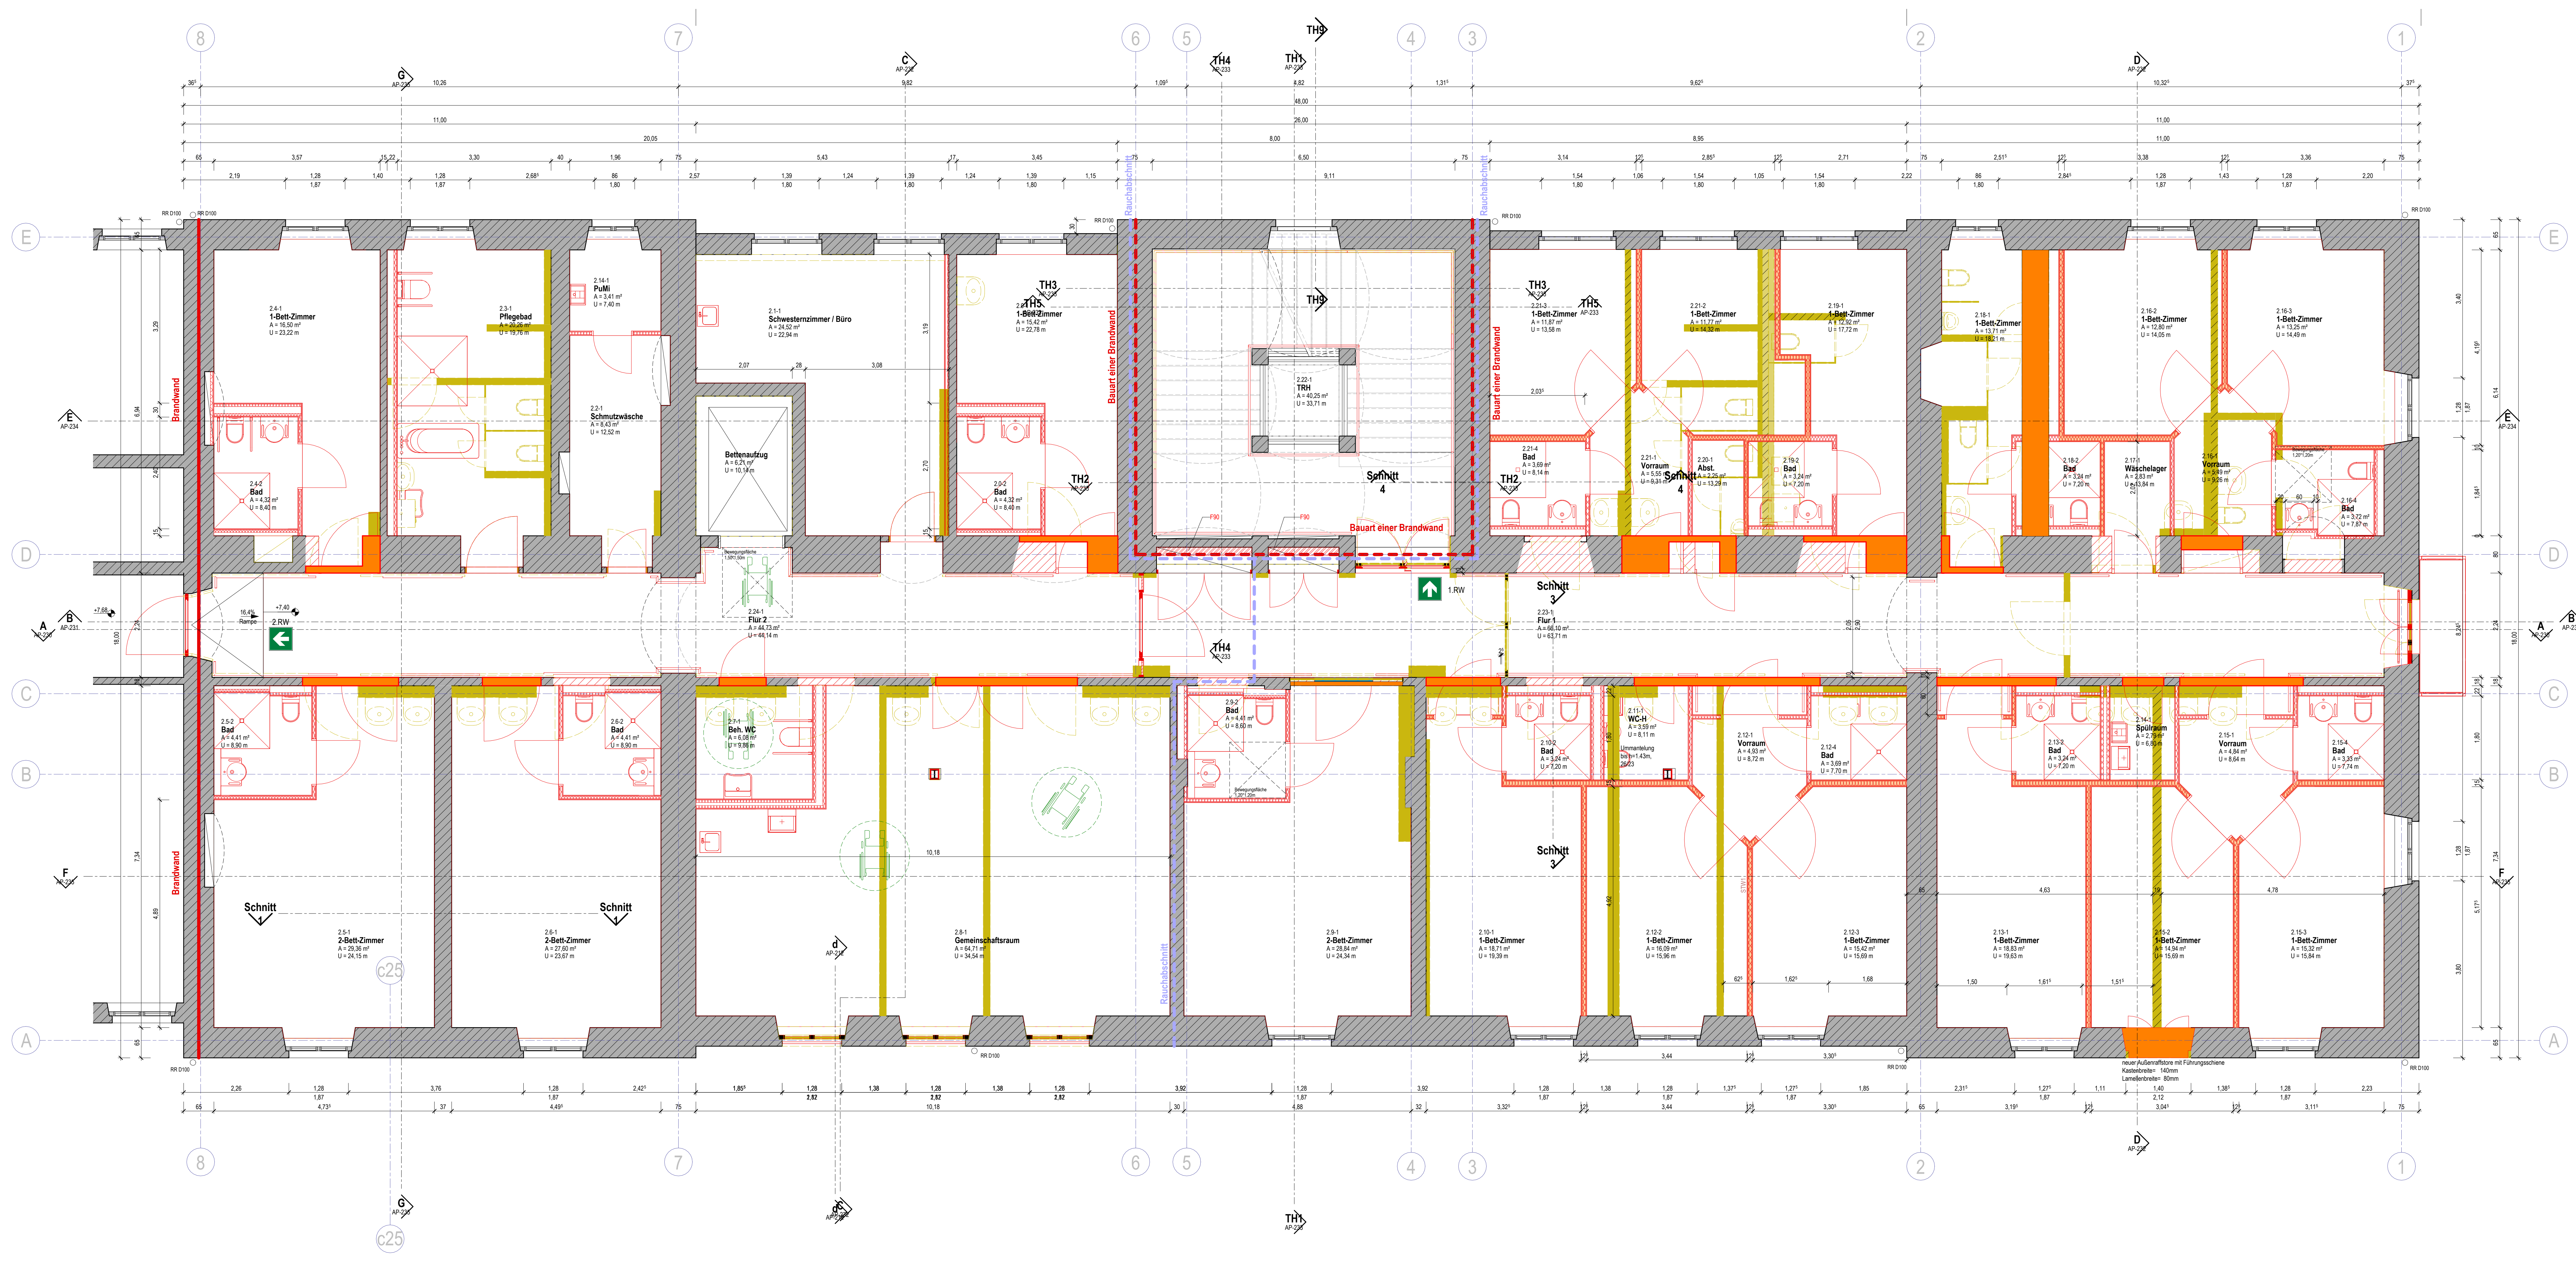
8 7 6 5 4 3 2 1

TH3 TH4 TH1 G C D

10,26 9,82 1,09 4,82 1,31 9,62 10,32
48,00
11,00 26,00 11,00
20,05 8,00 8,95 11,00

Rauchabschnitt Rauchabschnitt

E D C B A

2.4-1
1-Bett-Zimmer
A = 16,50 m²
U = 23,22 m

2.3-1
Pflegebad
A = 20,26 m²
U = 19,76 m

2.14-1
PuMi
A = 3,41 m²
U = 7,40 m

2.1-1
Schwesternzimmer / Büro
A = 24,52 m²
U = 22,94 m

TH3
TH5
1-Bett-Zimmer
A = 15,42 m²
U = 22,78 m

Bauart einer Brandwand

TH3
2.22-1
TRH
A = 40,25 m²
U = 33,71 m

Bauart einer Brandwand

TH3
2.21-3
1-Bett-Zimmer
A = 11,87 m²
U = 13,58 m
TH5

2.21-2
1-Bett-Zimmer
A = 11,77 m²
U = 14,32 m

2.19-1
1-Bett-Zimmer
A = 12,92 m²
U = 17,72 m

2.18-1
1-Bett-Zimmer
A = 13,71 m²
U = 18,21 m

2.16-2
1-Bett-Zimmer
A = 12,80 m²
U = 14,05 m

2.16-3
1-Bett-Zimmer
A = 13,25 m²
U = 14,49 m

Brandwand

2.2-1
Schmutzwäsche
A = 8,43 m²
U = 12,52 m

Bettenaufzug
A = 6,21 m²
U = 10,18 m

2.4-2
Bad
A = 4,32 m²
U = 8,40 m

2.5-2
Bad
A = 4,32 m²
U = 8,40 m

TH2

Schnitt
4

Bauart einer Brandwand

F90 F90

2.21-4
Bad
A = 3,69 m²
U = 8,14 m

TH2

2.21-1
Vorraum
A = 5,55 m²
U = 9,31 m

2.20-1
Abst.
A = 2,25 m²
U = 13,29 m

Schnitt 4

2.19-2
Bad
A = 3,24 m²
U = 7,20 m

2.18-2
Bad
A = 3,24 m²
U = 7,20 m

2.17-1
Wäschelager
A = 2,83 m²
U = 13,84 m

2.16-1
Vorraum
A = 5,49 m²
U = 9,26 m

2.16-4
Bad
A = 3,22 m²
U = 7,87 m

16,45
Rampe
+7,40
2.RW

2.24-1
Flur 2
A = 44,73 m²
U = 64,14 m

TH4

1.RW

Schnitt
3

2.23-1
Flur 1
A = 66,10 m²
U = 63,71 m

2.5-2
Bad
A = 4,41 m²
U = 8,90 m

2.6-2
Bad
A = 4,41 m²
U = 8,90 m

2.7-1
Beh. WC
A = 6,08 m²
U = 9,86 m

2.9-2
Bad
A = 4,41 m²
U = 8,60 m

2.10-2
Bad
A = 3,24 m²
U = 7,20 m

2.11-1
WC-H
A = 3,59 m²
U = 8,11 m
Ummantelung
bis h=1,43m,
28,03

2.12-1
Vorraum
A = 4,93 m²
U = 8,72 m

2.12-4
Bad
A = 3,69 m²
U = 7,70 m

2.13-2
Bad
A = 3,24 m²
U = 7,20 m

2.14-1
Spülraum
A = 2,19 m²
U = 6,85 m

2.15-1
Vorraum
A = 4,84 m²
U = 8,64 m

2.15-4
Bad
A = 3,35 m²
U = 7,74 m

Brandwand

Schnitt
1

Schnitt
1

2.5-1
2-Bett-Zimmer
A = 29,36 m²
U = 24,15 m

2.6-1
2-Bett-Zimmer
A = 27,60 m²
U = 23,67 m

2.8-1
Gemeinschaftsraum
A = 64,71 m²
U = 34,54 m

2.9-1
2-Bett-Zimmer
A = 28,84 m²
U = 24,34 m

Schnitt
3

2.10-1
1-Bett-Zimmer
A = 18,71 m²
U = 19,39 m

2.12-2
1-Bett-Zimmer
A = 16,09 m²
U = 15,96 m

2.12-3
1-Bett-Zimmer
A = 15,42 m²
U = 15,69 m

2.13-1
1-Bett-Zimmer
A = 18,83 m²
U = 19,63 m

2.15-2
1-Bett-Zimmer
A = 14,94 m²
U = 15,69 m

2.15-3
1-Bett-Zimmer
A = 15,32 m²
U = 15,84 m

c25

neuer Außenraffstore mit Führungsschiene
Kastenbreite= 140mm
Lamellenbreite= 80mm

RR D100

8 7 6 5 4 3 2 1
G c25 TH1 D